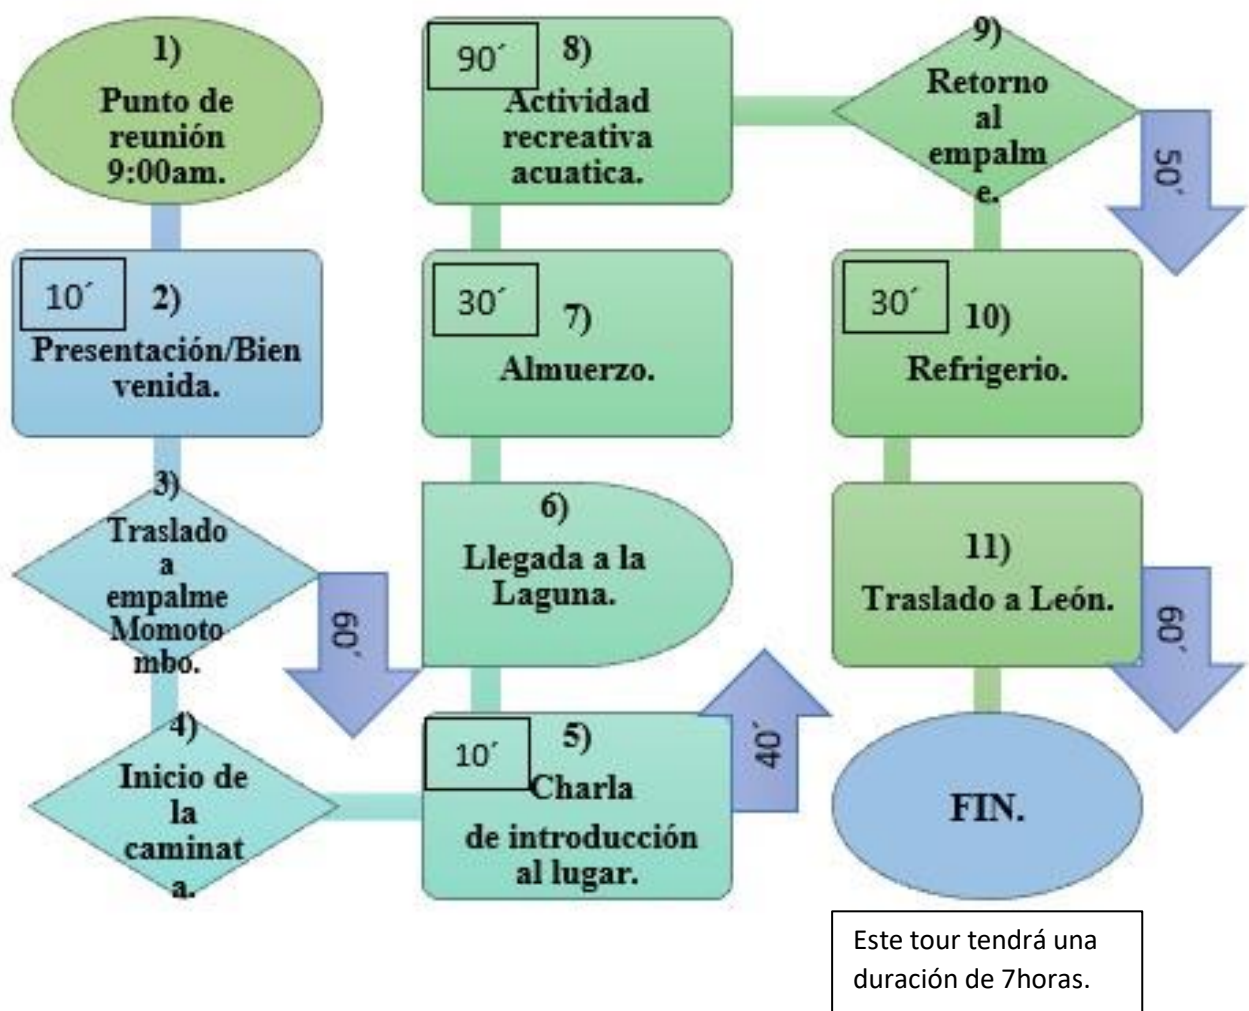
1)
Punto de reunión 9:00am.

10´
2)
Presentación/Bien venida.

3)
Traslado a empalme Momoto mbo.

60´

4)
Inicio de la caminat a.

10´
5)
Charla de introducción al lugar.

40´

6)
Llegada a la Laguna.

30´
7)
Almuerzo.

90´
8)
Actividad recreativa acuatica.

9)
Retorno al empalm e.

50´

30´
10)
Refrigerio.

11)
Traslado a León.

60´

FIN.

Este tour tendrá una duración de 7horas.